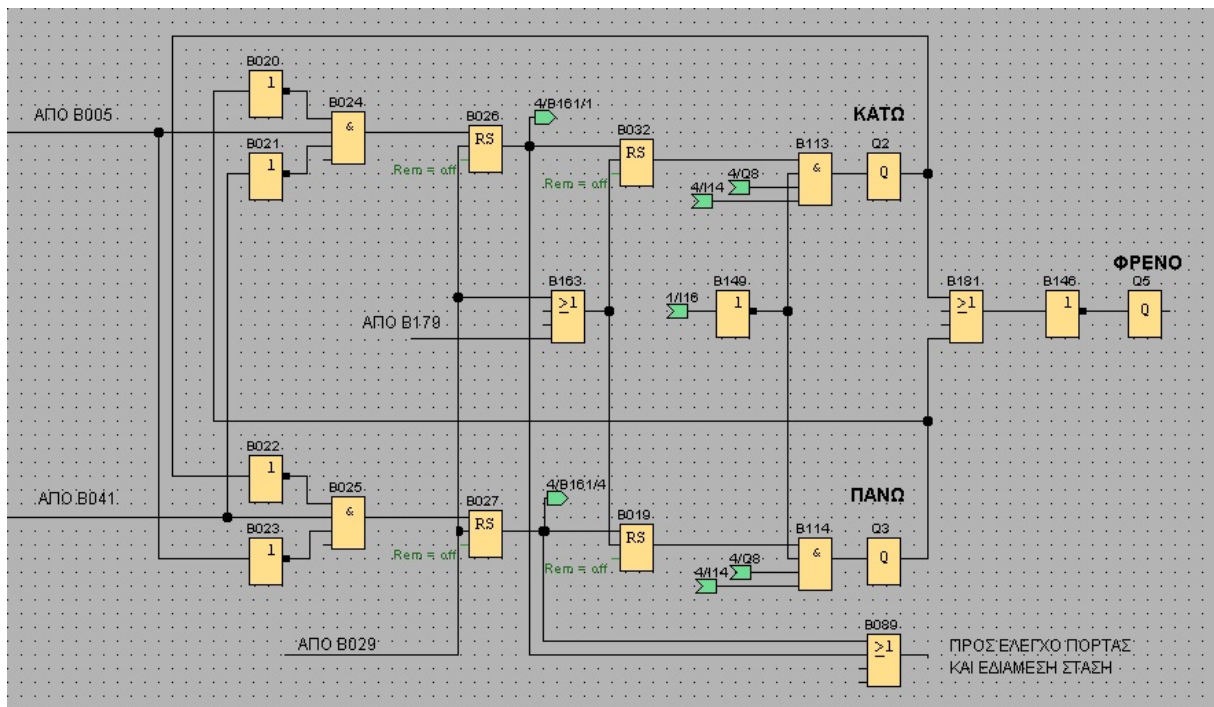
ΑΠΟ Β005

B020
1

B021
1

B024
&

B026
RS
Rem = off

4/B161/1

B032
RS
Rem = off

ΚΑΤΩ

B113
&
4/Q8
4/I14

Q2
Q

B163
$\geq1$

ΑΠΟ Β178

1/I16

B149
1

B181
$\geq1$

B146
1

ΦΡΕΝΟ

Q5
Q

B022
1

ΑΠΟ Β041

B025
&

B023
1

B027
RS
Rem = off

4/B161/4

B019
RS
Rem = off

ΠΑΝΩ

B114
&
4/Q8
4/I14

Q3
Q

ΑΠΟ Β029

B089
$\geq1$

ΠΡΟΣ ΕΛΕΓΧΟ ΠΟΡΤΑΣ
ΚΑΙ ΕΔΙΑΜΕΣΗ ΣΤΑΣΗ